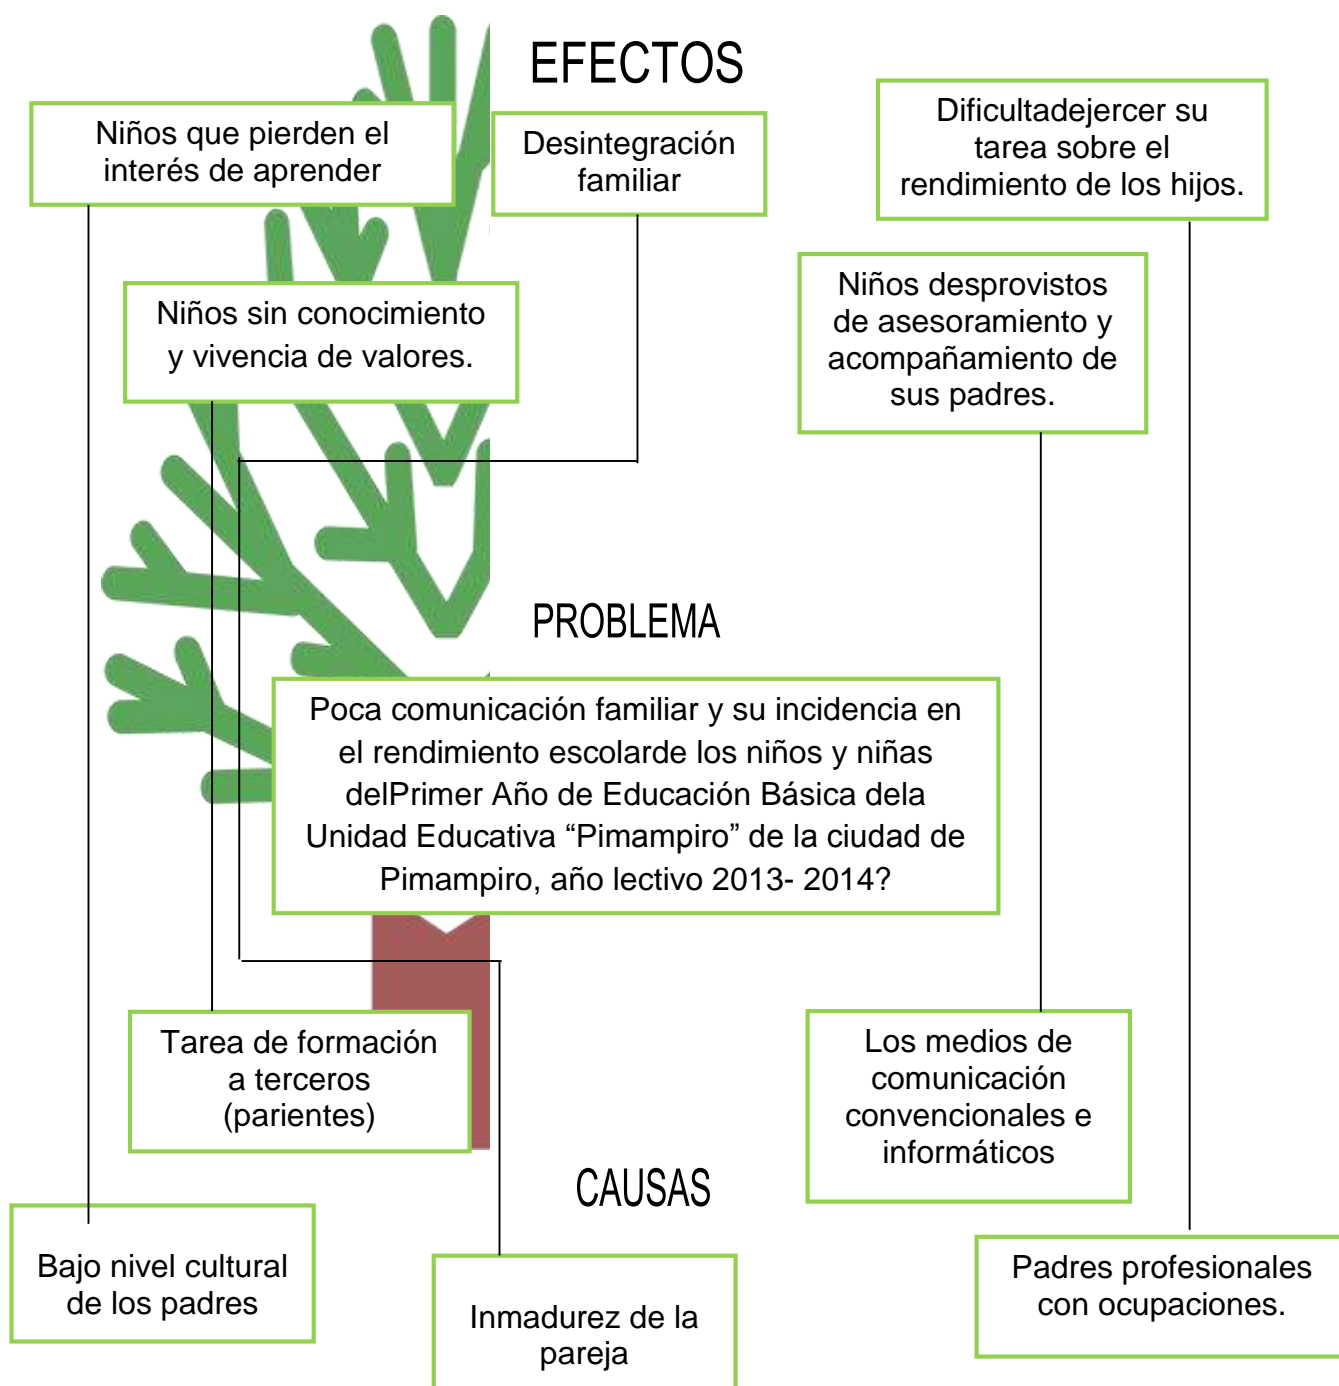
EFECTOS

Niños que pierden el interés de aprender

Desintegración familiar

Dificultadejercer su tarea sobre el rendimiento de los hijos.

Niños sin conocimiento y vivencia de valores.

Niños desprovistos de asesoramiento y acompañamiento de sus padres.

PROBLEMA

Poca comunicación familiar y su incidencia en el rendimiento escolarde los niños y niñas delPrimer Año de Educación Básica dela Unidad Educativa “Pimampiro” de la ciudad de Pimampiro, año lectivo 2013- 2014?

Tarea de formación a terceros (parientes)

Los medios de comunicación convencionales e informáticos

CAUSAS

Bajo nivel cultural de los padres

Inmadurez de la pareja

Padres profesionales con ocupaciones.